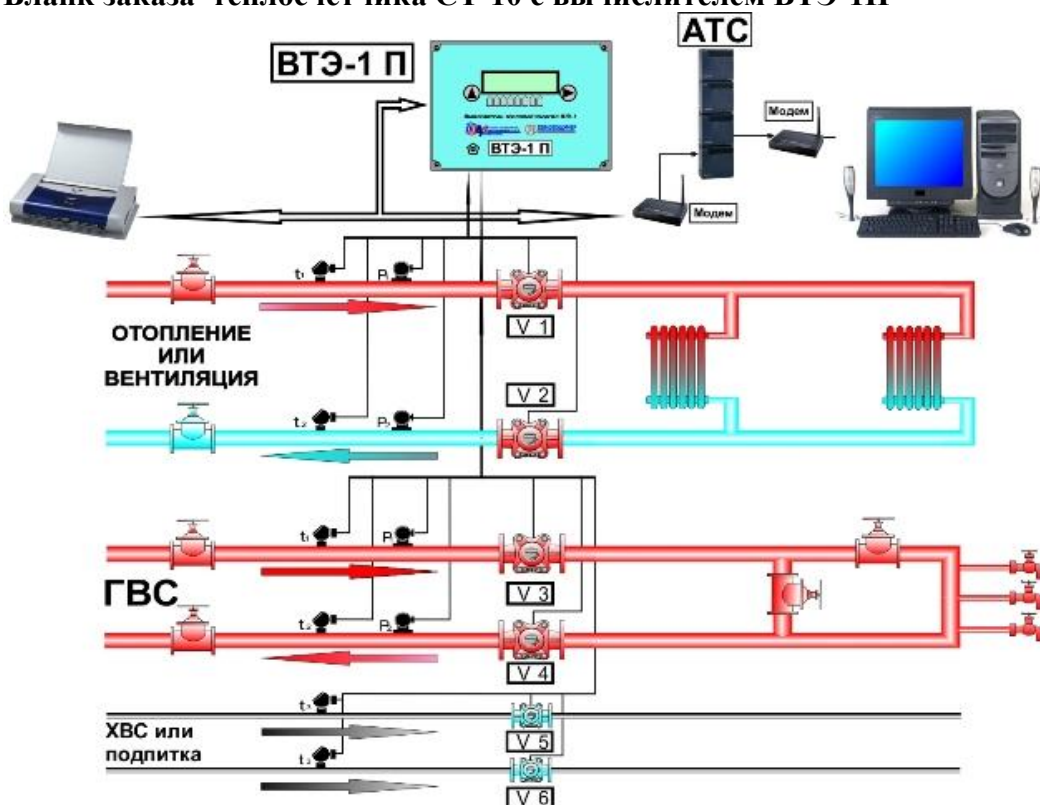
Бланк заказа теплосчетчика СТ-10 с вычислителем ВТЭ-1П

ВТЭ-1 П

АТС

ВТЭ-1 П

Модем

Модем

$t_1$ $P_1$

V 1

ОТОПЛЕНИЕ ИЛИ ВЕНТИЛЯЦИЯ

V 2

$t_2$ $P_2$

$t_1$ $P_1$

ГВС

V 3

$t_2$ $P_2$

V 4

$t_3$

ХВС или подпитка

V 5

$t_3$

V 6